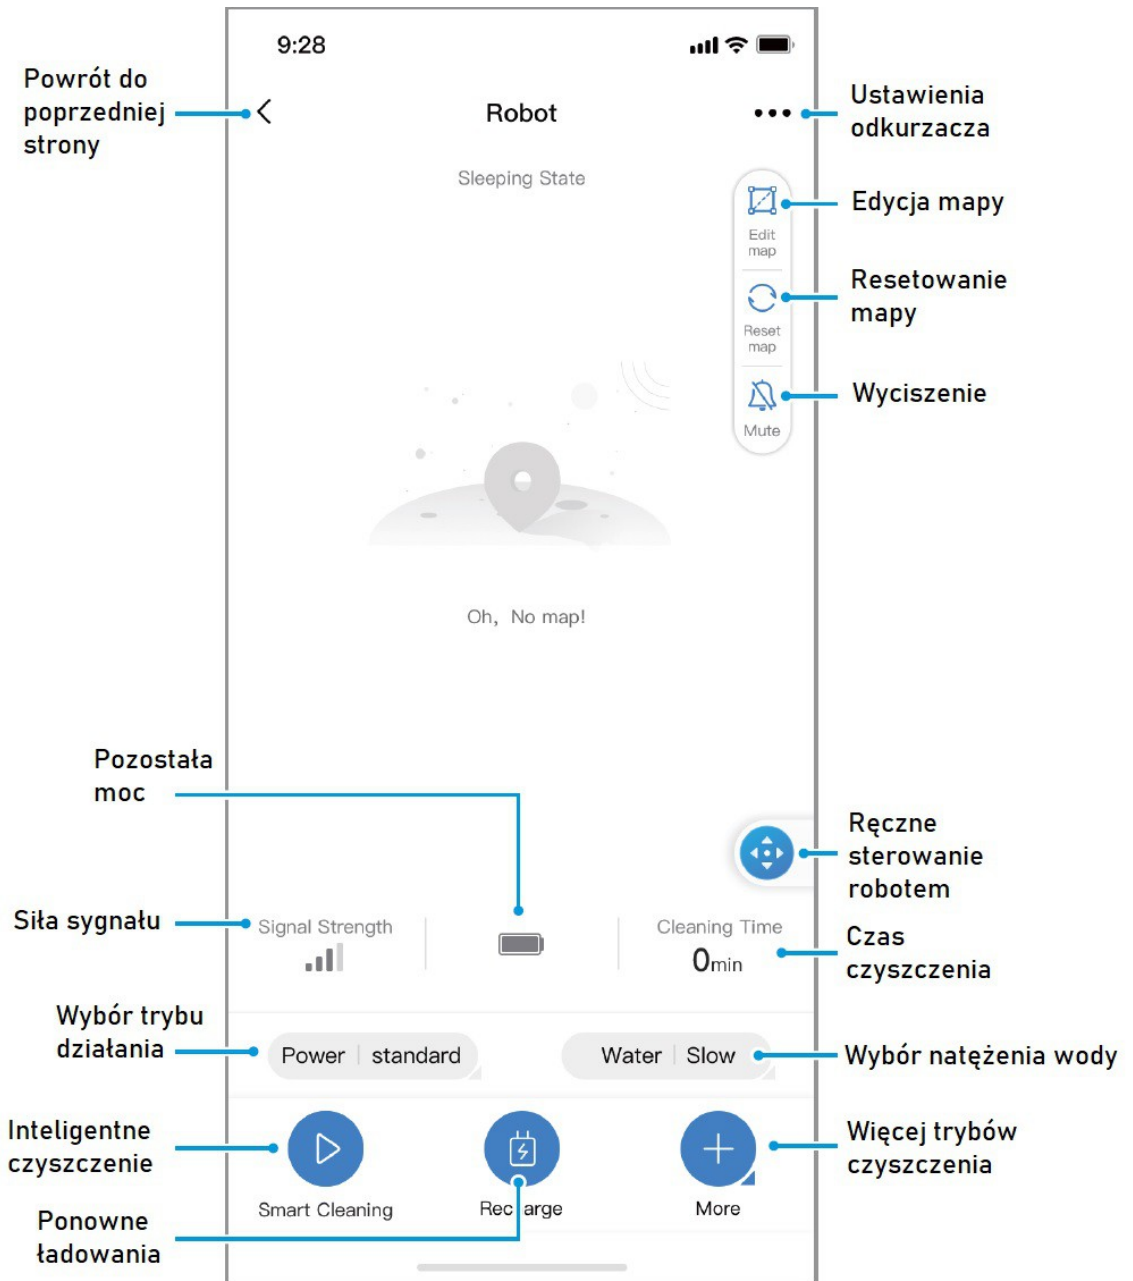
9:28

Powrót do poprzedniej strony

Robot

Ustawienia odkurzacza

Sleeping State

Edit map

Edycja mapy

Reset map

Resetowanie mapy

Mute

Wyciszenie

Oh, No map!

Pozostała moc

Ręczne sterowanie robotem

Siła sygnału

Signal Strength

Cleaning Time

0min

Czas czyszczenia

Wybór trybu działania

Power | standard

Water | Slow

Wybór natężenia wody

Inteligentne czyszczenie

Smart Cleaning

Rec arge

More

Więcej trybów czyszczenia

Ponowne ładowania